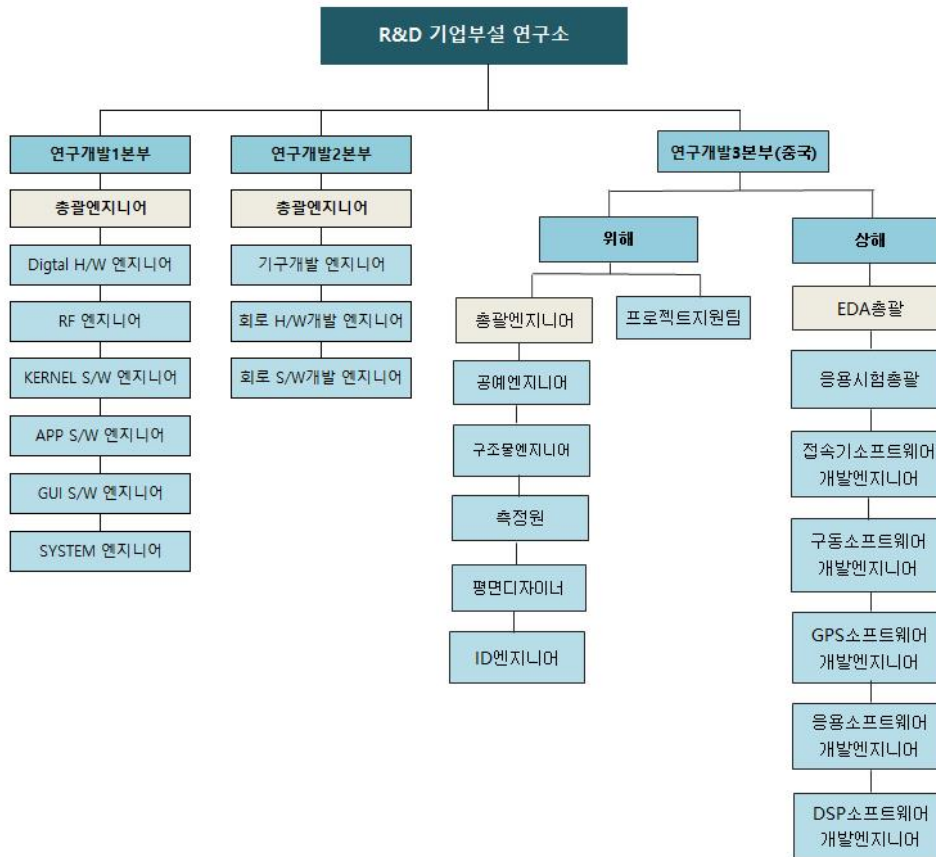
R&D 기업부설 연구소

연구개발1본부

총괄엔지니어

Digtal H/W 엔지니어

RF 엔지니어

KERNEL S/W 엔지니어

APP S/W 엔지니어

GUI S/W 엔지니어

SYSTEM 엔지니어

연구개발2본부

총괄엔지니어

기구개발 엔지니어

회로 H/W개발 엔지니어

회로 S/W개발 엔지니어

연구개발3본부(중국)

위해

총괄엔지니어

공예엔지니어

구조물엔지니어

측정원

평면디자이너

ID엔지니어

프로젝트지원팀

상해

EDA총괄

응용시험총괄

접속기소프트웨어 개발엔지니어

구동소프트웨어 개발엔지니어

GPS소프트웨어 개발엔지니어

응용소프트웨어 개발엔지니어

DSP소프트웨어 개발엔지니어